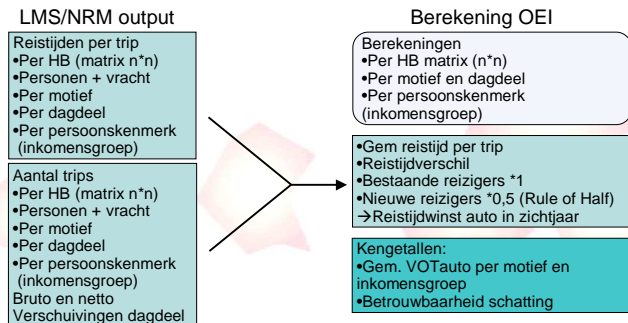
LMS/NRM output

Reistijden per trip
•Per HB (matrix n*n)
•Personen + vracht
•Per motief
•Per dagdeel
•Per persoonskenmerk (inkomensgroep)

Aantal trips
•Per HB (matrix n*n)
•Personen + vracht
•Per motief
•Per dagdeel
•Per persoonskenmerk (inkomensgroep)
Bruto en netto
Verschuivingen dagdeel

Berekening OEI

Berekeningen
•Per HB matrix (n*n)
•Per motief en dagdeel
•Per persoonskenmerk (inkomensgroep)

•Gem reistijd per trip
•Reistijdverschil
•Bestaande reizigers *1
•Nieuwe reizigers *0,5 (Rule of Half)
→Reistijdwinst auto in zichtjaar

Kengetallen:
•Gem. VOTauto per motief en inkomensgroep
•Betrouwbaarheid schatting